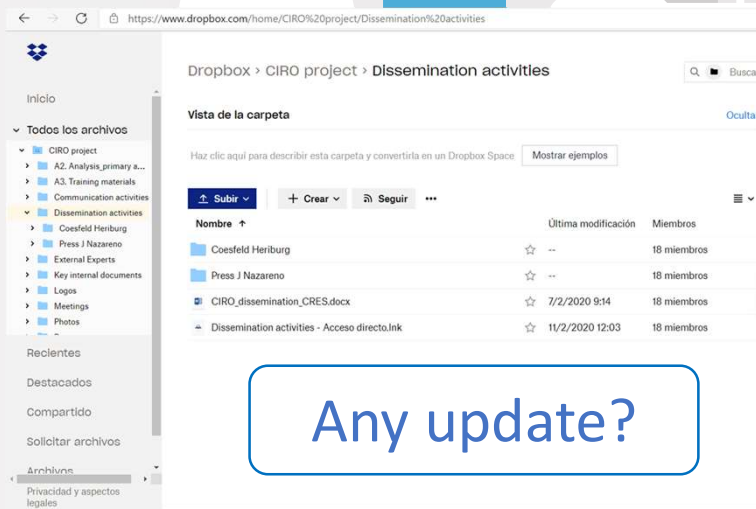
https://www.dropbox.com/home/CIRO%20project/Dissemination%20activities

Inicio

Todos los archivos

CIRO project
A2. Analysis_primary a...
A3. Training materials
Communication activities
Dissemination activities
Coesfeld Heriburg
Press J Nazareno
External Experts
Key internal documents
Logos
Meetings
Photos

Recientes

Destacados

Compartido

Solicitar archivos

Archivos

Privacidad y aspectos legales

Dropbox › CIRO project › Dissemination activities

Busca

Vista de la carpeta

Oculta

Haz clic aquí para describir esta carpeta y convertirla en un Dropbox Space

Mostrar ejemplos

Subir

Crear

Seguir

| Nombre ↑ | Última modificación | Miembros |
|---|---|---|
| Coesfeld Heriburg | -- | 18 miembros |
| Press J Nazareno | -- | 18 miembros |
| CIRO_dissemination_CRES.docx | 7/2/2020 9:14 | 18 miembros |
| Dissemination activities - Acceso directo.lnk | 11/2/2020 12:03 | 18 miembros |

Any update?